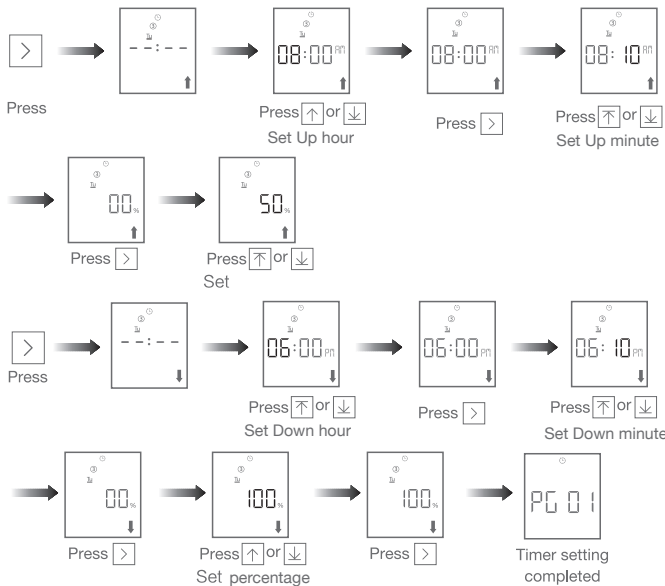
Press

--:--

08:00 AM
Press ↑ or ↓
Set Up hour

08:00 AM
Press >

08:10 AM
Press ↑ or ↓
Set Up minute

00%
Press >

50%
Press ↑ or ↓
Set

Press

--:--

06:00 PM
Press ↑ or ↓
Set Down hour

06:00 PM
Press >

06:10 PM
Press ↑ or ↓
Set Down minute

00%
Press >

100%
Press ↑ or ↓
Set percentage

100%
Press >

PG 01
Timer setting completed